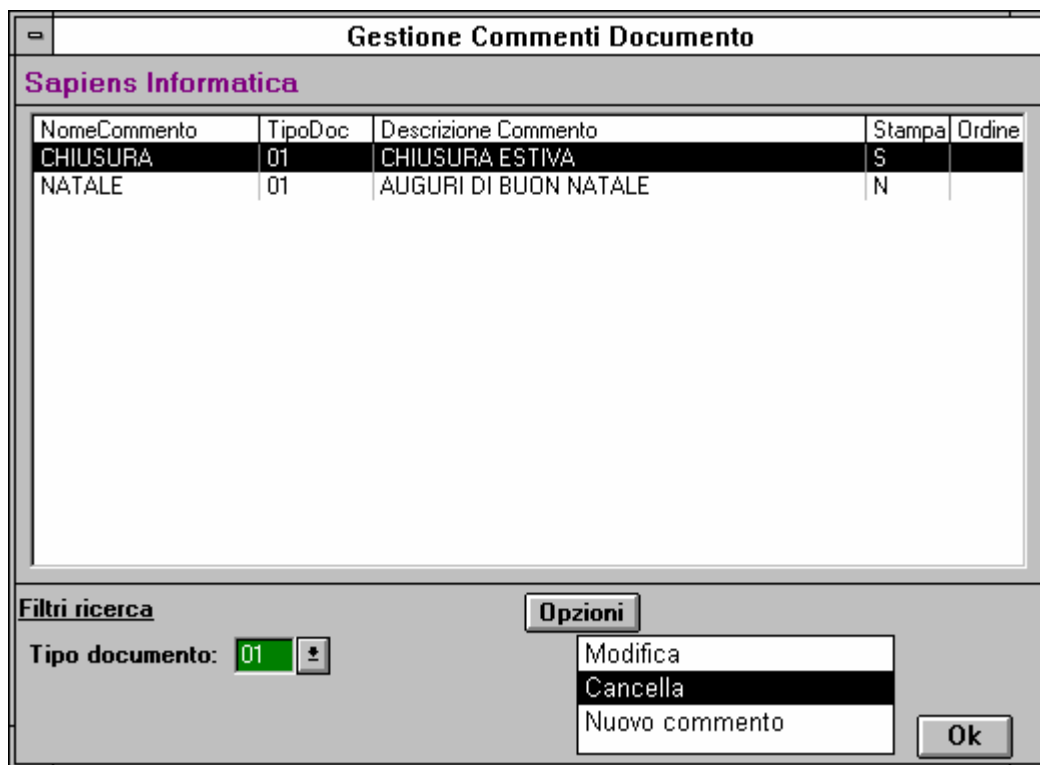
Gestione Commenti Documento

Sapiens Informatica

| NomeCommento | TipoDoc | Descrizione Commento | Stampa | Ordine |
|---|---|---|---|---|
| CHIUSURA | 01 | CHIUSURA ESTIVA | S | |
| NATALE | 01 | AUGURI DI BUON NATALE | N | |

Filtri ricerca

Tipo documento: 01

Opzioni

Modifica
Cancella
Nuovo commento

Ok